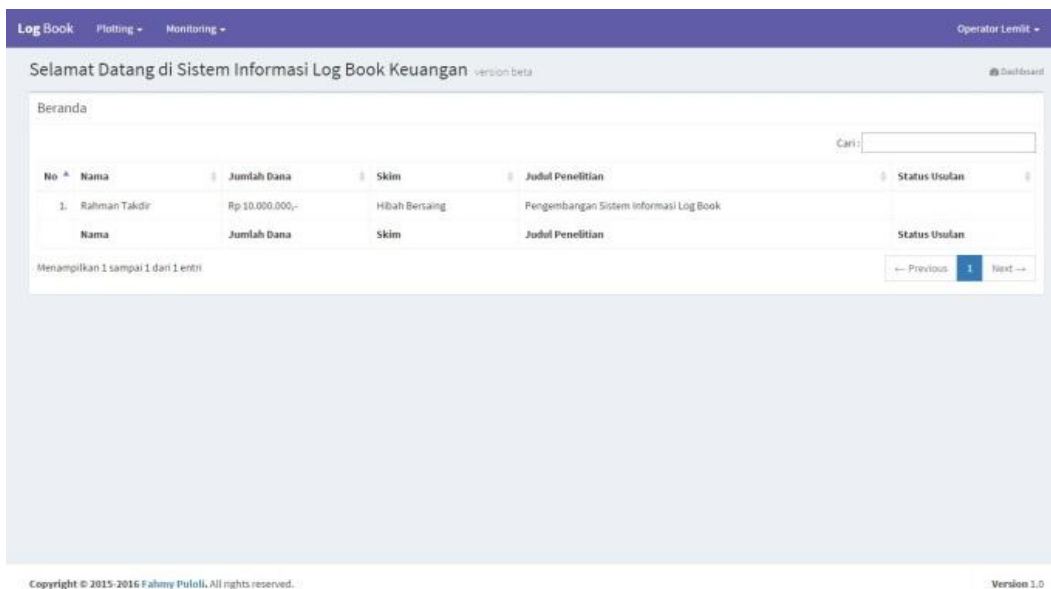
Log Book Plotting ▾ Monitoring ▾ Operator Lemlit ▾

Selamat Datang di Sistem Informasi Log Book Keuangan version beta

Dashboard

Beranda

Cari:

| No | Nama | Jumlah Dana | Skim | Judul Penelitian | Status Usulan |
|---|---|---|---|---|---|
| 1. | Rahman Takdir | Rp 10.000.000,- | Hibah Bersaing | Pengembangan Sistem Informasi Log Book | |
| | Nama | Jumlah Dana | Skim | Judul Penelitian | Status Usulan |

Menampilkan 1 sampai 1 dari 1 entri

← Previous 1 Next →

Copyright © 2015-2016 Fahmy Puloli. All rights reserved.

Version 1.0